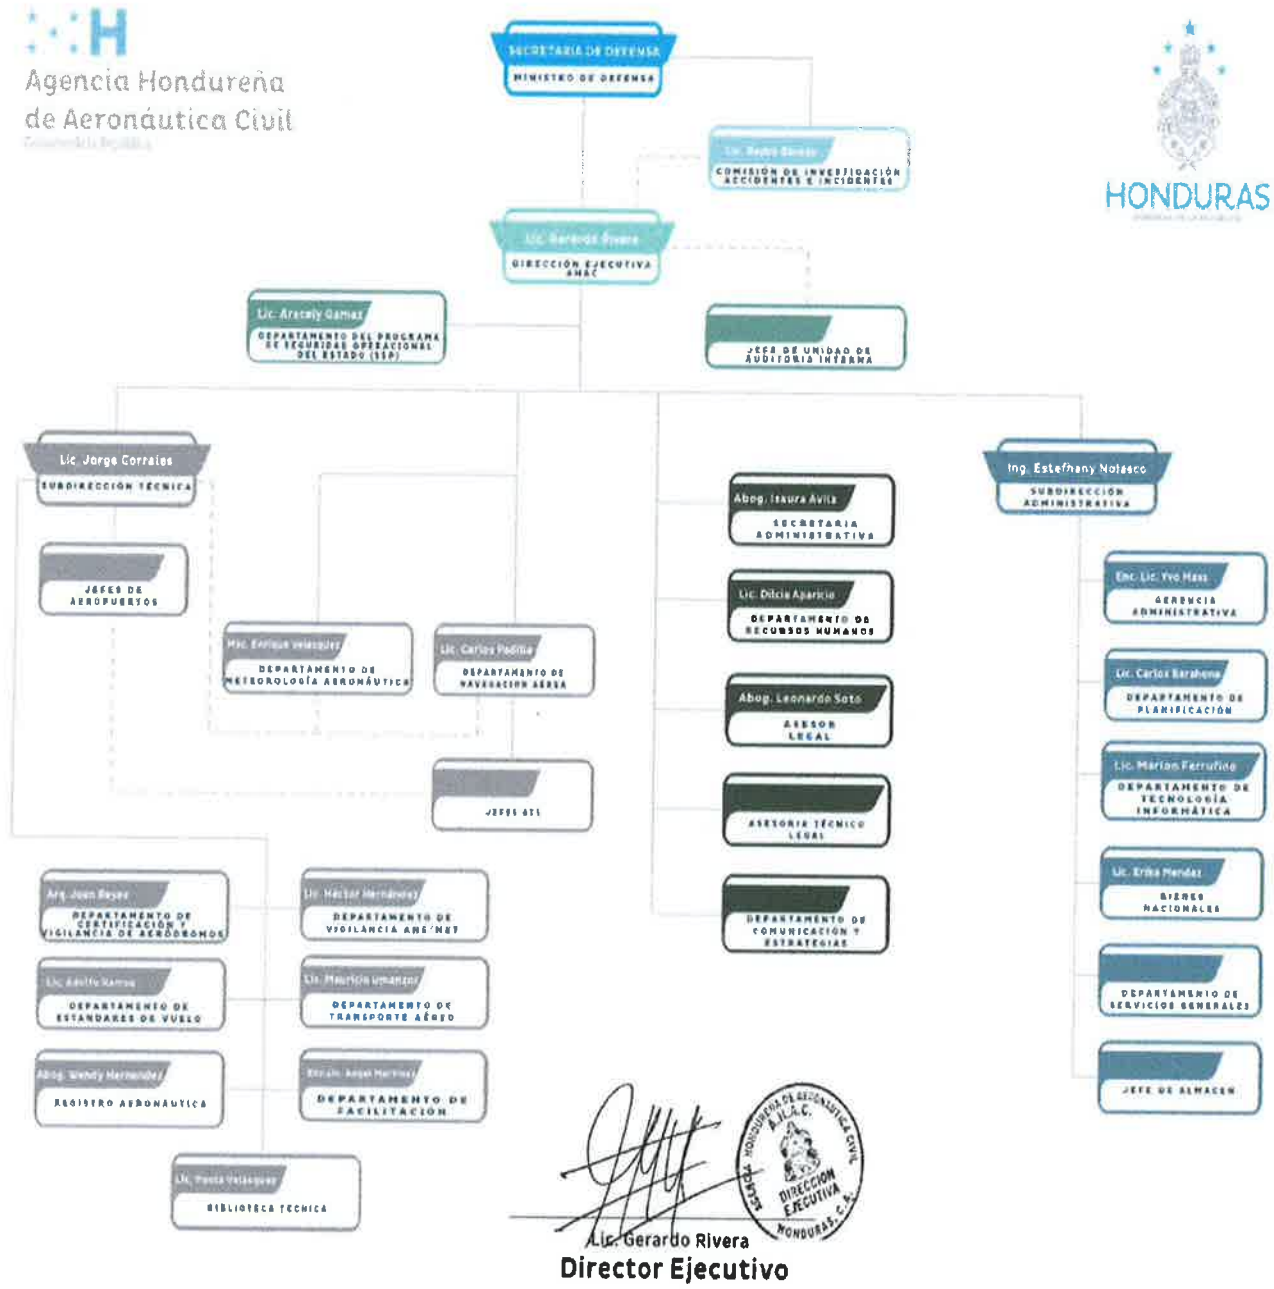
Agencia Hondureña de Aeronáutica Civil
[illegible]

HONDURAS

SECRETARIA DE DEFENSA
MINISTRO DE DEFENSA

Lic. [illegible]
COMISION DE INVESTIGACIÓN ACCIDENTES E INCIDENTES

Lic. Gerardo Rivera
DIRECCIÓN EJECUTIVA AHAC

Lic. Aracely Gamez
DEPARTAMENTO DEL PROGRAMA DE SEGURIDAD OPERACIONAL DEL ESTADO (SSP)

JEFE DE UNIDAD DE AUDITORIA INTERNA

Lic. Jorge Corrales
SUBDIRECCIÓN TÉCNICA

JEFES DE AEROPUERTOS

Msc. Enrique Velasquez
DEPARTAMENTO DE METEOROLOGÍA AERONÁUTICA

Lic. Carlos Padilla
DEPARTAMENTO DE NAVEGACIÓN AÉREA

JEFES ATS

Abog. Isaura Avila
SECRETARIA ADMINISTRATIVA

Lic. Dilcia Aparicio
DEPARTAMENTO DE RECURSOS HUMANOS

Abog. Leonardo Soto
ASESOR LEGAL

ASESORIA TÉCNICO LEGAL

DEPARTAMENTO DE COMUNICACIÓN Y ESTRATEGIAS

Ing. Estefhany Nolasco
SUBDIRECCIÓN ADMINISTRATIVA

Enc. Lic. Yvo Maas
GERENCIA ADMINISTRATIVA

Lic. Carlos Barahona
DEPARTAMENTO DE PLANIFICACIÓN

Lic. Marlon Ferrufino
DEPARTAMENTO DE TECNOLOGÍA INFORMÁTICA

Lic. Erika Mendez
BIENES NACIONALES

DEPARTAMENTO DE SERVICIOS GENERALES

JEFE DE ALMACEN

Arq. Juan Reyes
DEPARTAMENTO DE CERTIFICACIÓN Y VIGILANCIA DE AERÓDROMOS

Lic. Hector Hernández
DEPARTAMENTO DE VIGILANCIA ANS/MET

Lic. Adolfo Ramos
DEPARTAMENTO DE ESTANDARES DE VUELO

Lic. Mauricio Umanzor
DEPARTAMENTO DE TRANSPORTE AÉREO

Abog. Wendy Hernandez
REGISTRO AERONAUTICO

Enc. Lic. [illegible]
DEPARTAMENTO DE FACILITACIÓN

Lic. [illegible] Velasquez
BIBLIOTECA TECNICA

AGENCIA HONDUREÑA DE AERONÁUTICA CIVIL A.H.A.C. DIRECCIÓN EJECUTIVA HONDURAS, C.A.

Lic. Gerardo Rivera
Director Ejecutivo